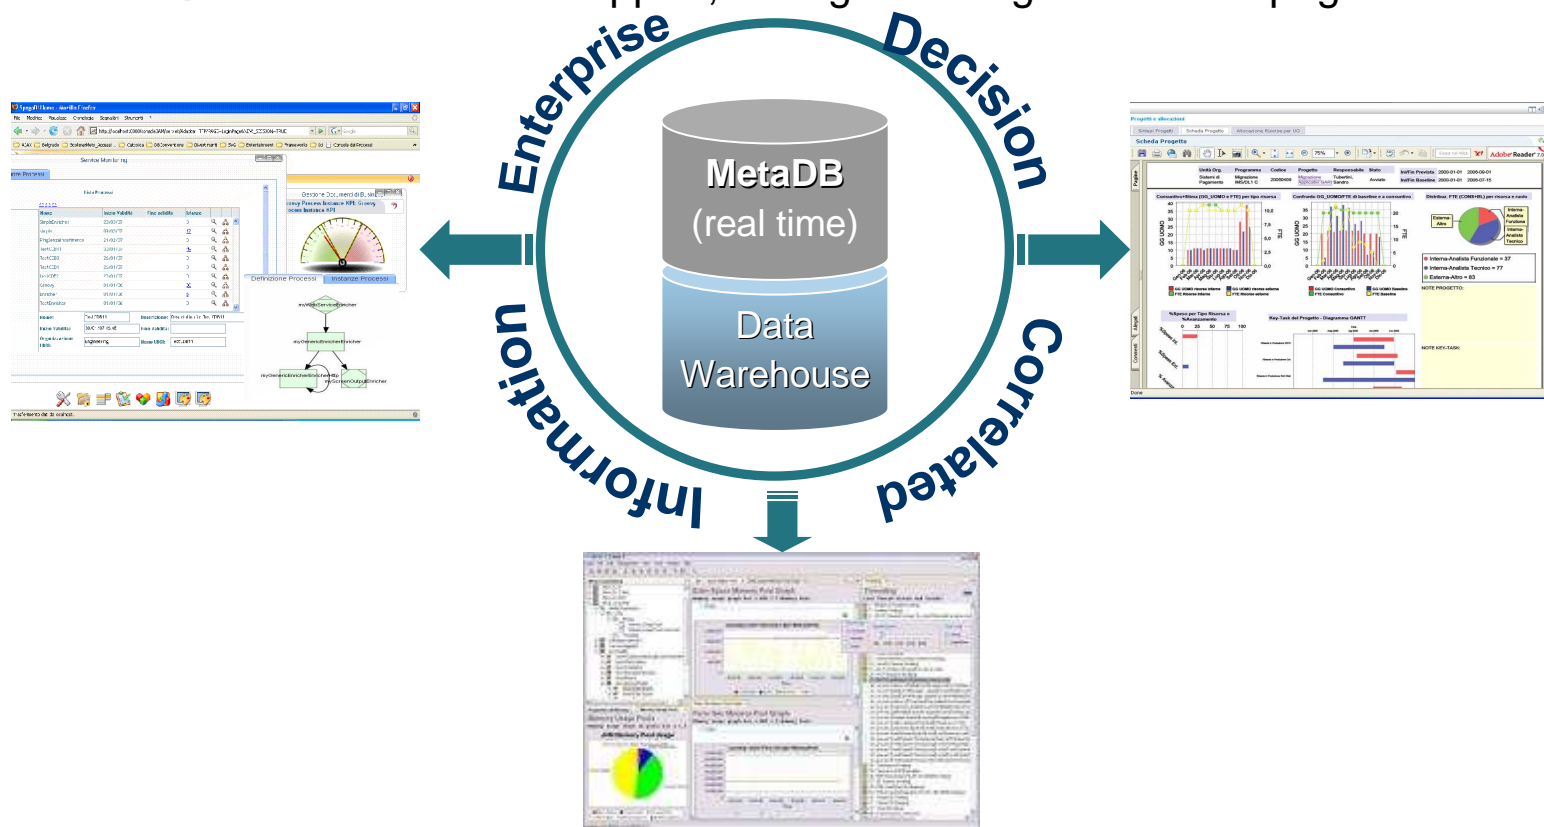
Enterprise Decision Correlated Information

MetaDB
(real time)

Data
Warehouse

Service Monitoring

Definizione Processi
Istanze Processi

myValidServiceEnricher
myGenericEnricherEnricher
myScreenOutputEnricher

Progetti e allocazioni
Scheda Progetto

Adobe Reader

Interna-Analista Funzionale = 37
Interna-Analista Tecnico = 77
Esterna-Altro = 63

NOTE PROGETTO:
NOTE KEY-TASK:

Key-Task del Progetto - Diagramma GANTT

Done